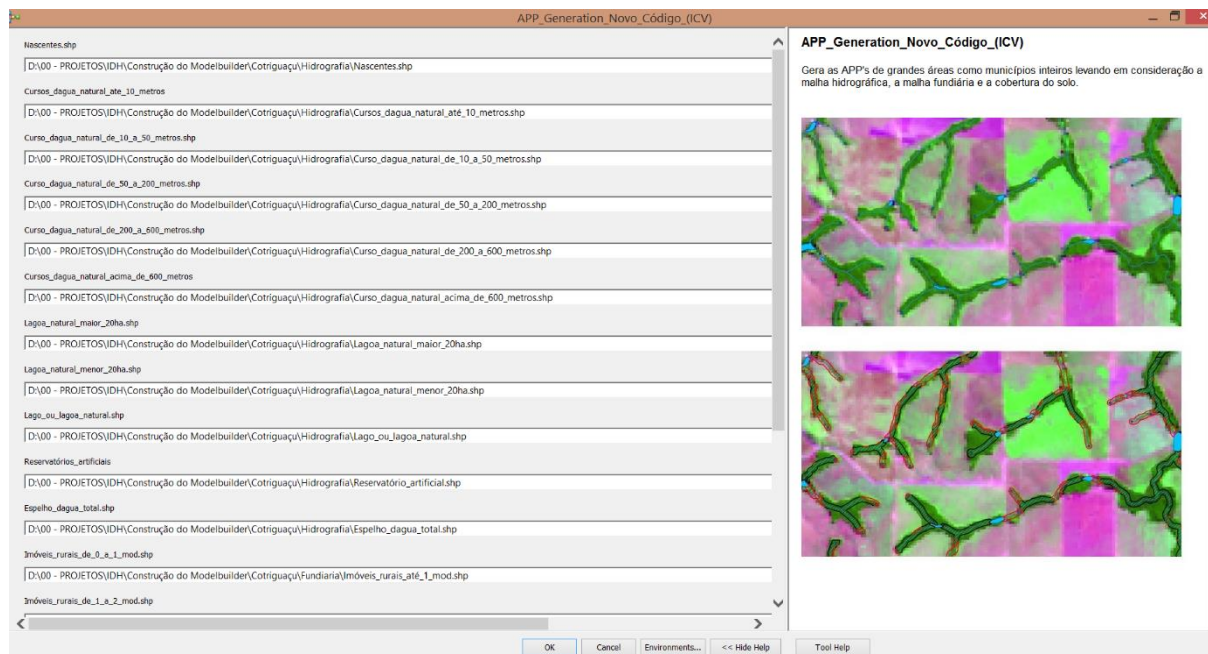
APP_Generation_Novo_Código_(ICV)

Nascentes.shp
D:\00 - PROJETOS\IDH\Construção do Modelbuilder\Cotriguaçu\Hidrografia\Nascentes.shp
Cursos_dagua_natural_ate_10_metros
D:\00 - PROJETOS\IDH\Construção do Modelbuilder\Cotriguaçu\Hidrografia\Cursos_dagua_natural_até_10_metros.shp
Curso_dagua_natural_de_10_a_50_metros.shp
D:\00 - PROJETOS\IDH\Construção do Modelbuilder\Cotriguaçu\Hidrografia\Curso_dagua_natural_de_10_a_50_metros.shp
Curso_dagua_natural_de_50_a_200_metros.shp
D:\00 - PROJETOS\IDH\Construção do Modelbuilder\Cotriguaçu\Hidrografia\Curso_dagua_natural_de_50_a_200_metros.shp
Curso_dagua_natural_de_200_a_600_metros.shp
D:\00 - PROJETOS\IDH\Construção do Modelbuilder\Cotriguaçu\Hidrografia\Curso_dagua_natural_de_200_a_600_metros.shp
Cursos_dagua_natural_acima_de_600_metros
D:\00 - PROJETOS\IDH\Construção do Modelbuilder\Cotriguaçu\Hidrografia\Curso_dagua_natural_acima_de_600_metros.shp
Lagoa_natural_maior_20ha.shp
D:\00 - PROJETOS\IDH\Construção do Modelbuilder\Cotriguaçu\Hidrografia\Lagoa_natural_maior_20ha.shp
Lagoa_natural_menor_20ha.shp
D:\00 - PROJETOS\IDH\Construção do Modelbuilder\Cotriguaçu\Hidrografia\Lagoa_natural_menor_20ha.shp
Lago_ou_lagoa_natural.shp
D:\00 - PROJETOS\IDH\Construção do Modelbuilder\Cotriguaçu\Hidrografia\Lago_ou_lagoa_natural.shp
Reservatórios_artificiais
D:\00 - PROJETOS\IDH\Construção do Modelbuilder\Cotriguaçu\Hidrografia\Reservatório_artificial.shp
Espelho_dagua_total.shp
D:\00 - PROJETOS\IDH\Construção do Modelbuilder\Cotriguaçu\Hidrografia\Espelho_dagua_total.shp
Imóveis_rurais_de_0_a_1_mod.shp
D:\00 - PROJETOS\IDH\Construção do Modelbuilder\Cotriguaçu\Fundiaria\Imóveis_rurais_até_1_mod.shp
Imóveis_rurais_de_1_a_2_mod.shp

APP_Generation_Novo_Código_(ICV)

Gera as APP's de grandes áreas como municípios inteiros levando em consideração a malha hidrográfica, a malha fundiária e a cobertura do solo.

OK Cancel Environments... << Hide Help Tool Help